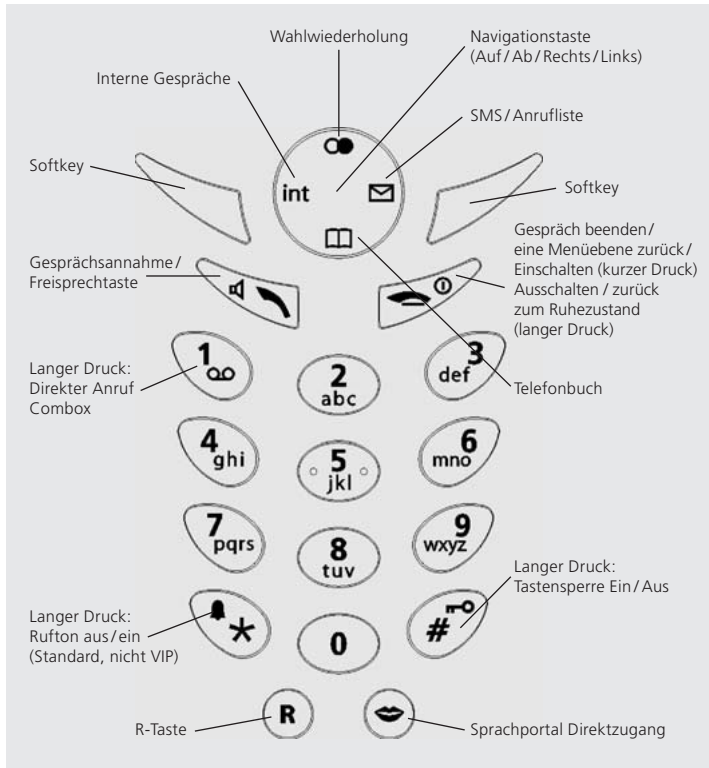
Wahlwiederholung

Navigationstaste (Auf / Ab / Rechts / Links)

Interne Gespräche

SMS / Anrufliste

Softkey

Softkey

int

Gespräch beenden / eine Menüebene zurück / Einschalten (kurzer Druck) Ausschalten / zurück zum Ruhezustand (langer Druck)

Gesprächsannahme / Freisprechtaste

Langer Druck: Direkter Anruf Combox

1

2 abc

3 def

Telefonbuch

4 ghi

5 jkl

6 mno

7 pqrs

8 tuv

9 wxyz

Langer Druck: Tastensperre Ein / Aus

Langer Druck: Rufton aus / ein (Standard, nicht VIP)

*

0

#

R

R-Taste

Sprachportal Direktzugang